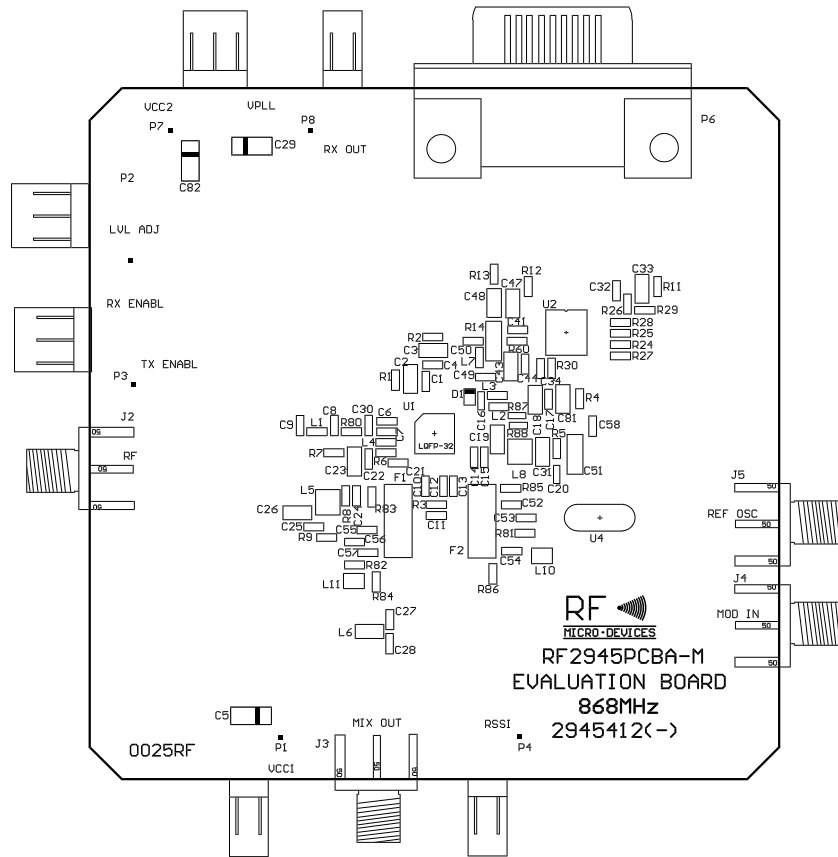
VCC2
VPLL
P7
P8
C29
RX OUT
P6
P2
C82
LVL ADJ
RX ENABL
TX ENABL
P3
J2
RF
R13
R12
C47
C48
C33
C32
R11
R26
R29
R28
R25
R24
R27
U2
R14
C31
R2
C3
C50
R60
L7
R30
C2
C4
R1
C1
C49
C43
C44
C34
L3
D1
R4
U1
R87
C16
C17
C81
L2
C18
C58
C8
C30
C6
C9
L1
R80
L4
R7
LQFP-32
R88
C19
R5
C23
R6
C21
L8
C31
C51
C22
F1
C10
C12
C13
C14
C15
R85
C20
L5
C26
C24
R8
R83
R3
C52
C25
C11
R9
C55
C56
C53
R81
C57
F2
U4
R82
C54
L10
L11
R84
R86
C27
L6
C28
J5
REF OSC
J4
MOD IN
RF
MICRO-DEVICES
RF2945PCBA-M
EVALUATION BOARD
868MHz
2945412(-)
C5
P1
MIX OUT
J3
RSSI
P4
0025RF
VCC1
50
50
50
50
50
50
50
50
50
50
50
50